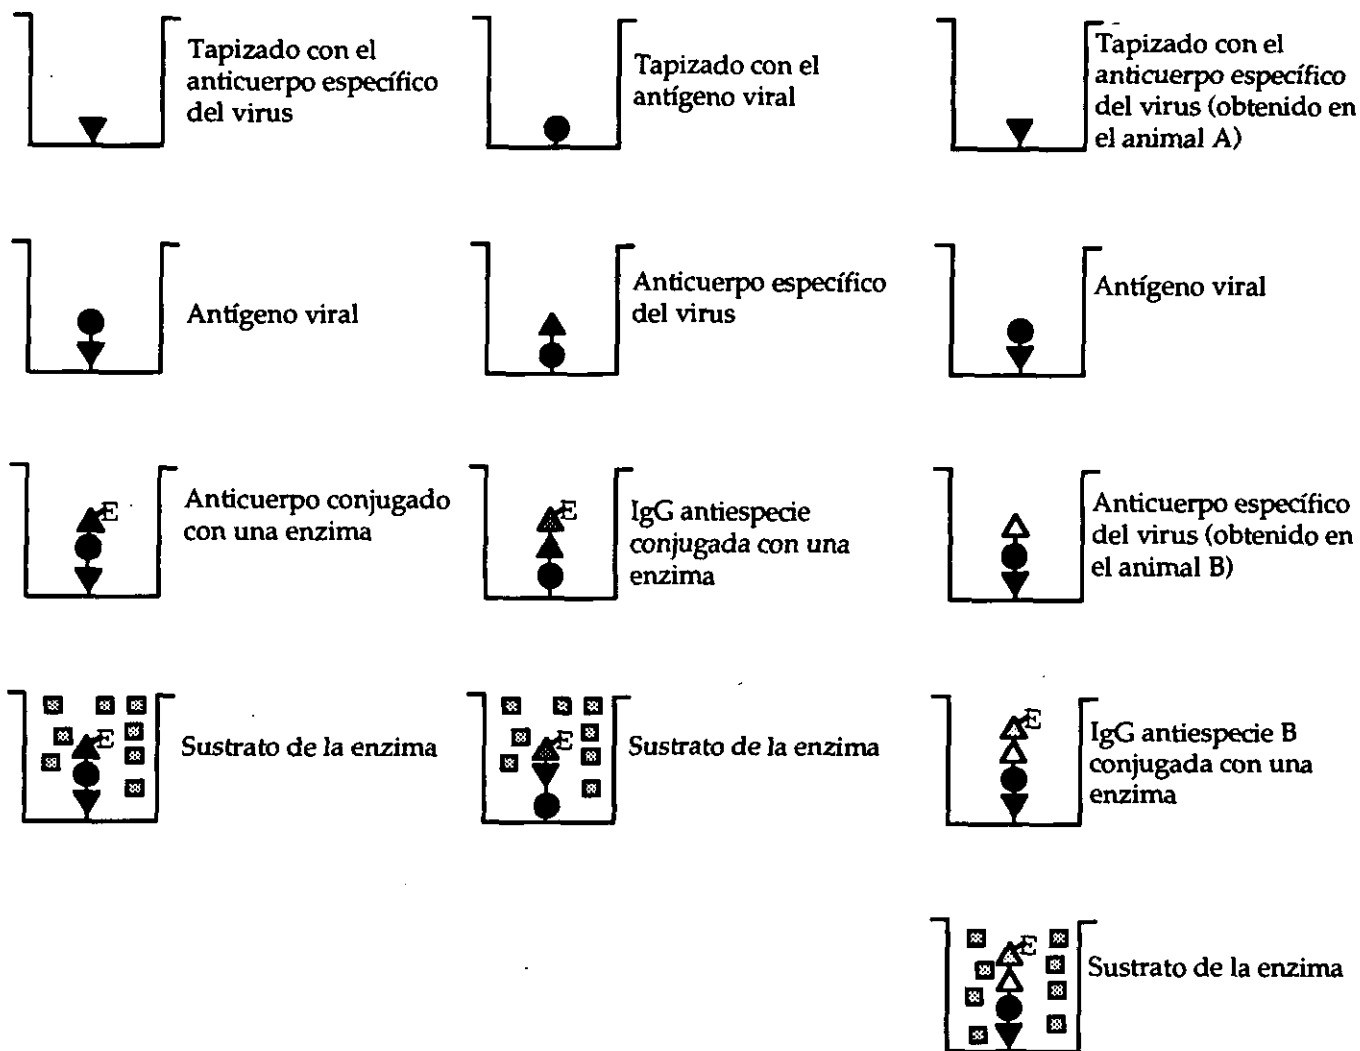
Tapizado con el anticuerpo específico del virus

Tapizado con el antígeno viral

Tapizado con el anticuerpo específico del virus (obtenido en el animal A)

Antígeno viral

Anticuerpo específico del virus

Antígeno viral

E

Anticuerpo conjugado con una enzima

E

IgG antiespecie conjugada con una enzima

Anticuerpo específico del virus (obtenido en el animal B)

E

Sustrato de la enzima

E

Sustrato de la enzima

E

IgG antiespecie B conjugada con una enzima

E

Sustrato de la enzima